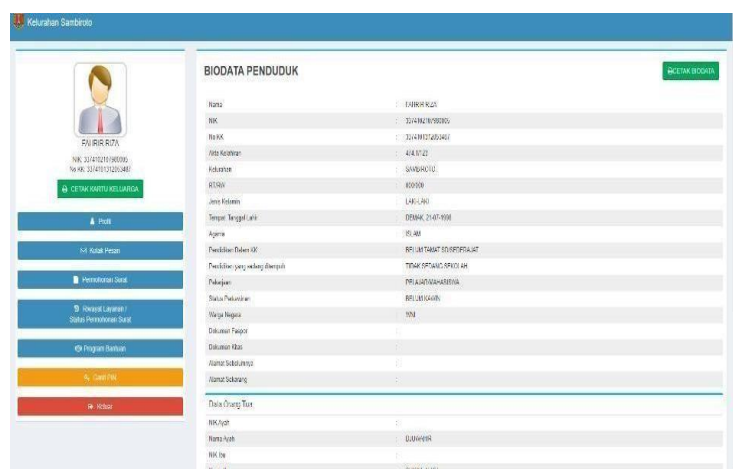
Kelurahan Sambiroto

FAURIR RIZA
NIK: 3374102101900005
No KK: 3374101312003487

CETAK KARTU KELUARGA

Profil

Kotak Pesan

Permohonan Surat

Riwayat Layanan / Status Permohonan Surat

Program Bantuan

Ganti PIN

Keluar

BIODATA PENDUDUK

CETAK BIODATA

| | |
|---|---|
| Nama | : FAURIR RIZA |
| NIK | : 3374102101900005 |
| No KK | : 3374101312003487 |
| Akta Kelahiran | : 474.1/123 |
| Kelurahan | : SAMBIROTO |
| RT/RW | : 000/000 |
| Jenis Kelamin | : LAKI-LAKI |
| Tempat Tanggal Lahir | : DEMAK, 21-07-1990 |
| Agama | : ISLAM |
| Pendidikan Dalam KK | : BELUM TAMAT SD/SEDERAJAT |
| Pendidikan yang sedang ditempuh | : TIDAK SEDANG SEKOLAH |
| Pekerjaan | : PELAJAR/MAHASISWA |
| Status Perkawinan | : BELUM KAWIN |
| Warga Negara | : WNI |
| Dokumen Paspor | : |
| Dokumen Kitas | : |
| Alamat Sebelumnya | : |
| Alamat Sekarang | : |

Data Orang Tua

| | |
|---|---|
| NIK Ayah | : |
| Nama Ayah | : DJUWAHIR |
| NIK Ibu | : |
| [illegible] | : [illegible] |